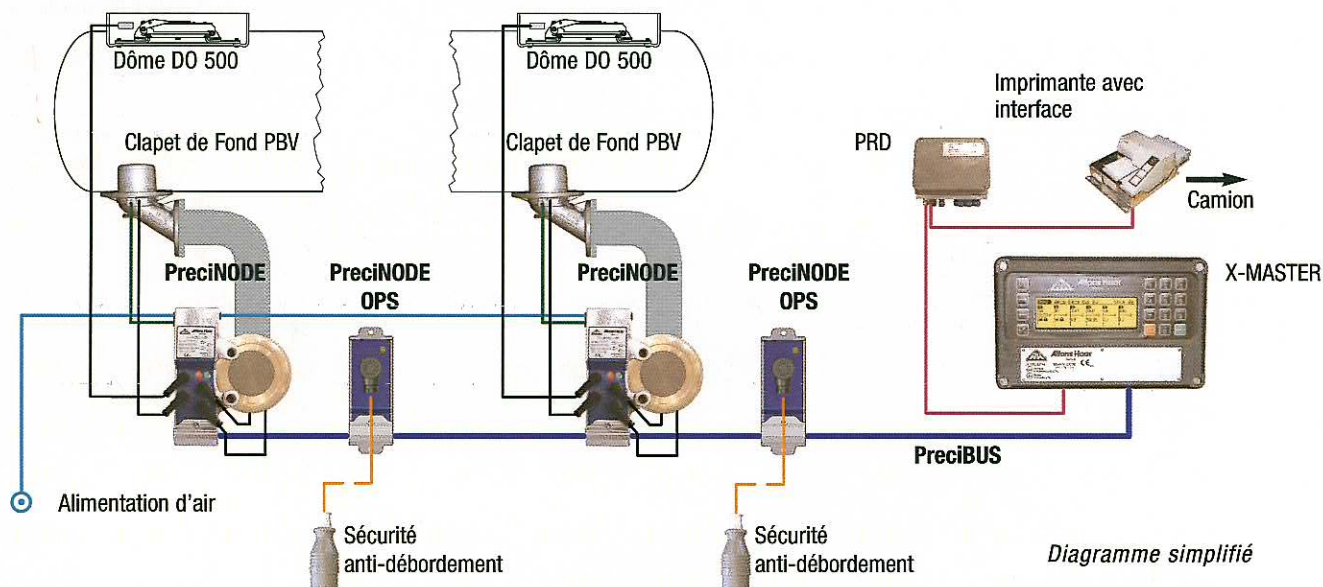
Dôme DO 500

Clapet de Fond PBV

PreciNODE

PreciNODE OPS

Dôme DO 500

Clapet de Fond PBV

PreciNODE

PreciNODE OPS

Imprimante avec interface

PRD

Camion

X-MASTER

PreciBUS

Alimentation d'air

Sécurité anti-débordement

Sécurité anti-débordement

Diagramme simplifié